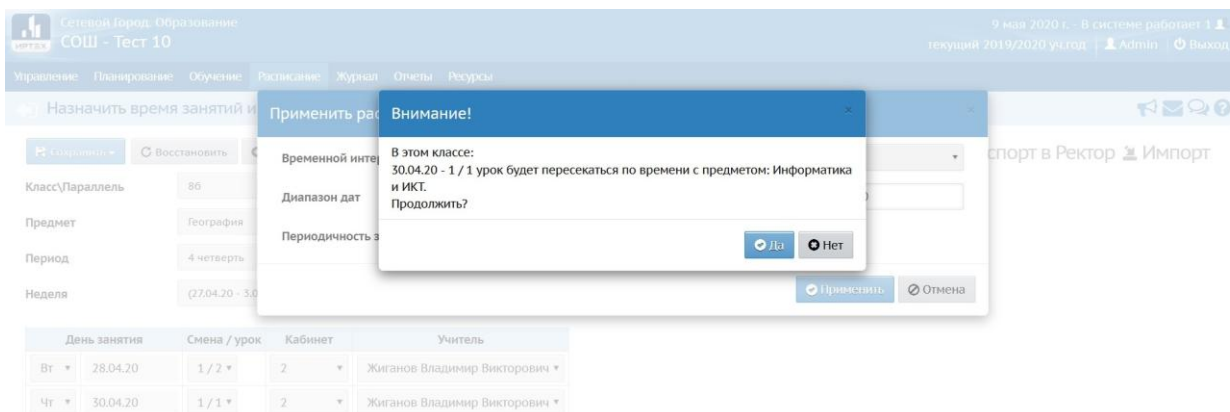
Сетевой Город. Образование
СОШ - Тест 10

9 мая 2020 г. - В системе работает 1
текущий 2019/2020 уч.год | Admin | Выход

Управление Планирование Обучение Расписание Журнал Отчеты Ресурсы

Назначить время занятий и

Сохранить Восстановить

Экспорт в Ректор Импорт

Класс\Параллель 8б
Предмет География
Период 4 четверть
Неделя (27.04.20 - 3.0

| День занятия | Смена / урок | Кабинет | Учитель |
|---|---|---|---|
| Вт 28.04.20 | 1 / 2 | 2 | Жиганов Владимир Викторович |
| Чт 30.04.20 | 1 / 1 | 2 | Жиганов Владимир Викторович |

Применить рас

Временной инте

Диапазон дат

Периодичность з

Применить Отмена

Внимание!

В этом классе:
30.04.20 - 1 / 1 урок будет пересекаться по времени с предметом: Информатика и ИКТ.
Продолжить?

Да Нет